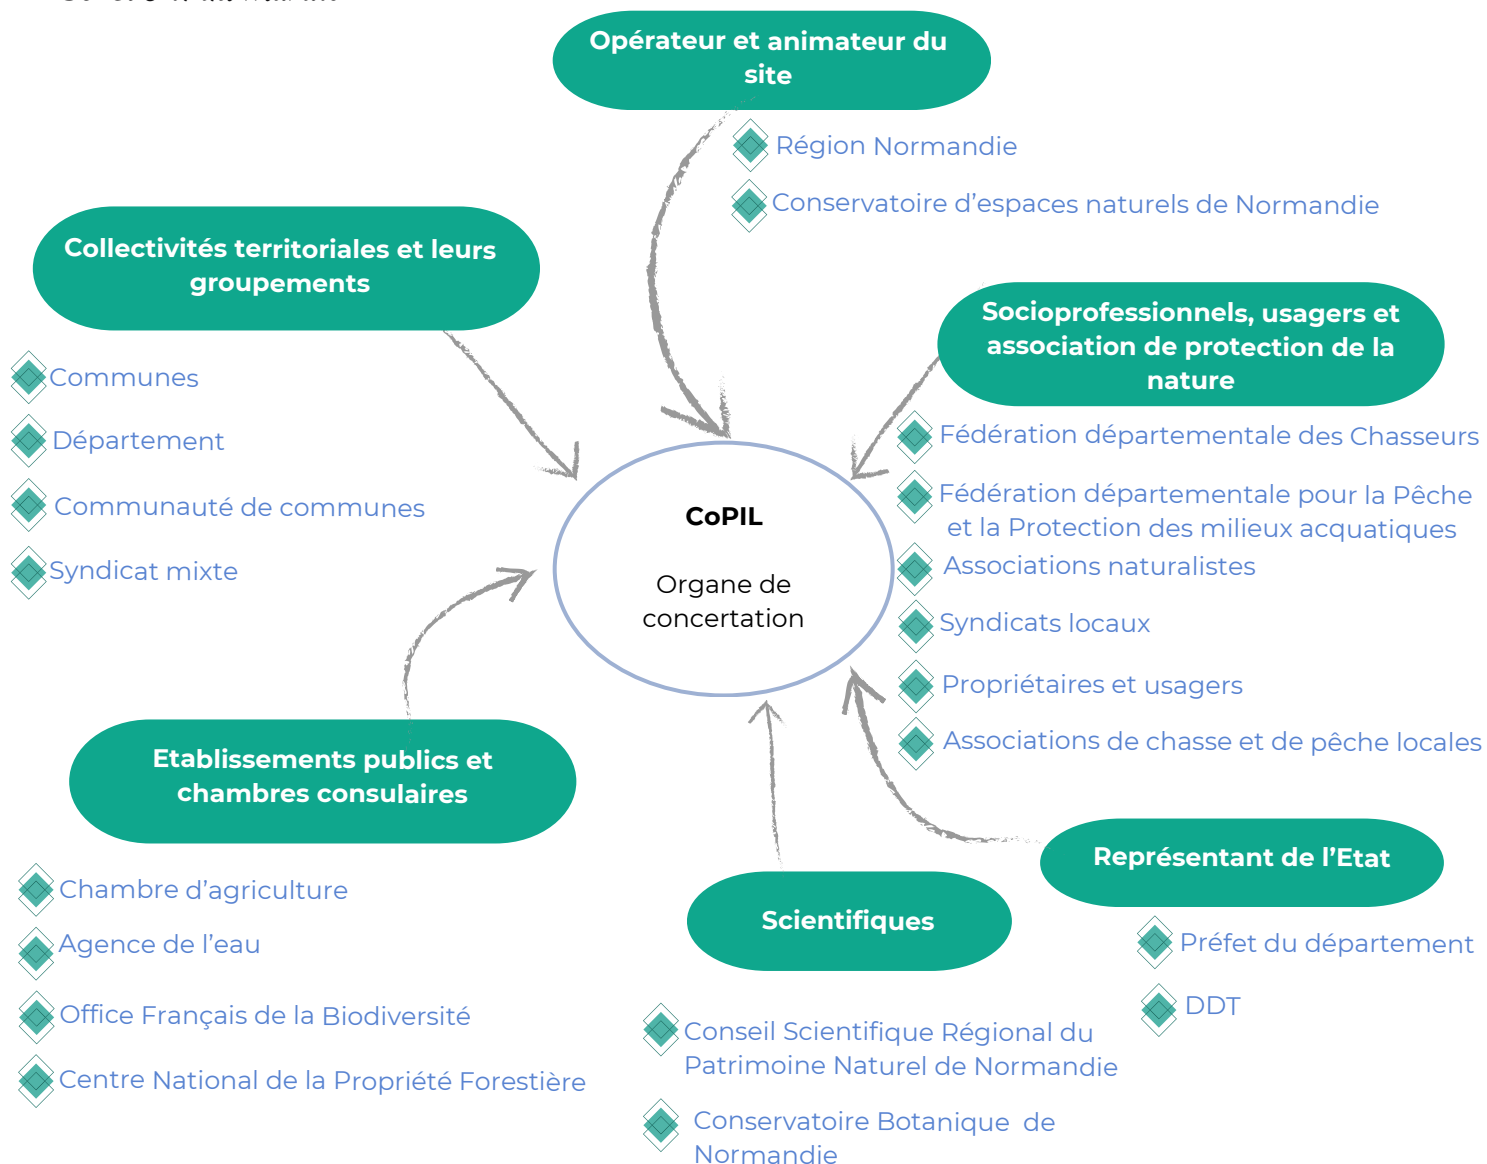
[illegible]

Opérateur et animateur du site

Région Normandie

Conservatoire d'espaces naturels de Normandie

Collectivités territoriales et leurs groupements

Communes

Département

Communauté de communes

Syndicat mixte

Socioprofessionnels, usagers et association de protection de la nature

Fédération départementale des Chasseurs

Fédération départementale pour la Pêche et la Protection des milieux acquatiques

Associations naturalistes

Syndicats locaux

Propriétaires et usagers

Associations de chasse et de pêche locales

CoPIL

Organe de concertation

Etablissements publics et chambres consulaires

Chambre d'agriculture

Agence de l'eau

Office Français de la Biodiversité

Centre National de la Propriété Forestière

Scientifiques

Conseil Scientifique Régional du Patrimoine Naturel de Normandie

Conservatoire Botanique de Normandie

Représentant de l'Etat

Préfet du département

DDT